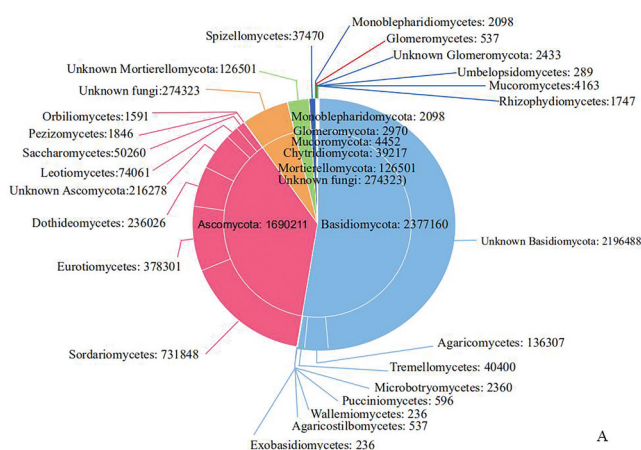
Spizellomycetes:37470
Monoblepharidiomycetes: 2098
Glomeromycetes: 537
Unknown Glomeromycota: 2433
Umbelopsidomycetes: 289
Mucoromycetes:4163
Rhizophydiomycetes:1747
Unknown Mortierellomycota: 126501
Unknown fungi:274323
Orbiliomycetes:1591
Pezizomycetes:1846
Saccharomycetes:50260
Leotiomycetes:74061
Unknown Ascomycota:216278
Dothideomycetes: 236026
Eurotiomycetes: 378301
Sordariomycetes: 731848
Monoblepharidomycota: 2098
Glomeromycota: 2970
Mucoromycota: 4452
Chytridiomycota: 39217
Mortierellomycota: 126501
Unknown fungi: 274323)
Ascomycota: 1690211
Basidiomycota: 2377160
Unknown Basidiomycota: 2196488
Agaricomycetes: 136307
Tremellomycetes: 40400
Microbotryomycetes: 2360
Pucciniomycetes: 596
Wallemiomycetes: 236
Agaricostilbomycetes: 537
Exobasidiomycetes: 236
A